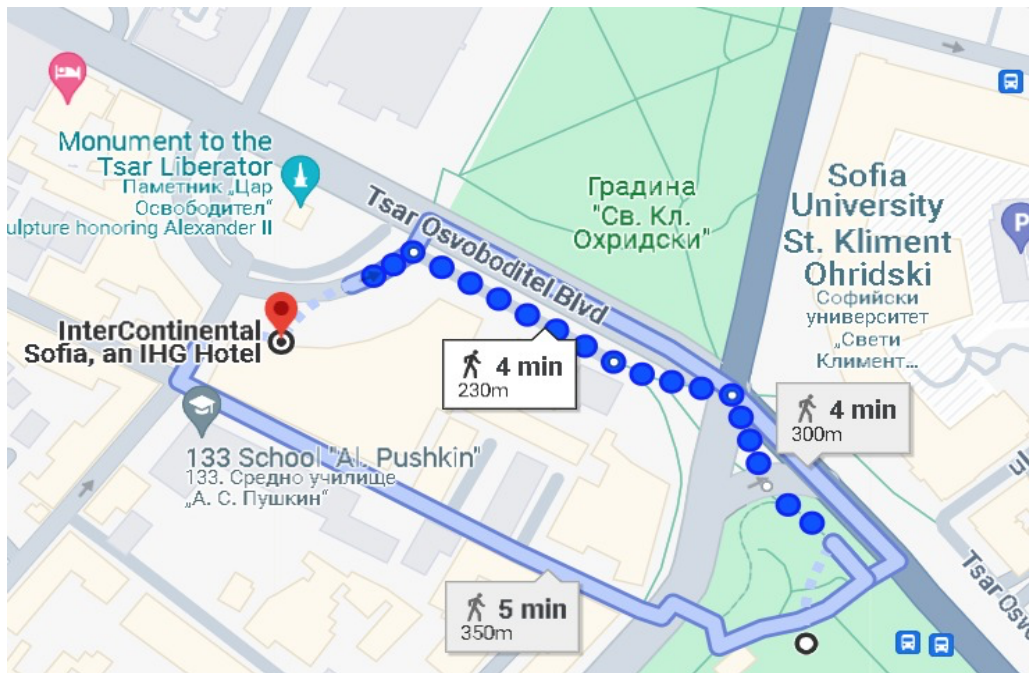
Monument to the Tsar Liberator
Паметник „Цар Освободител"
ulpture honoring Alexander II

Tsar Osvoboditel Blvd

Градина "Св. Кл. Охридски"

Sofia University St. Kliment Ohridski
Софийски университет "Свети Климент...

InterContinental Sofia, an IHG Hotel

4 min
230m

4 min
300m

133 School "Al. Pushkin"
133. Средно училище „А. С. Пушкин"

5 min
350m

Tsar Osv